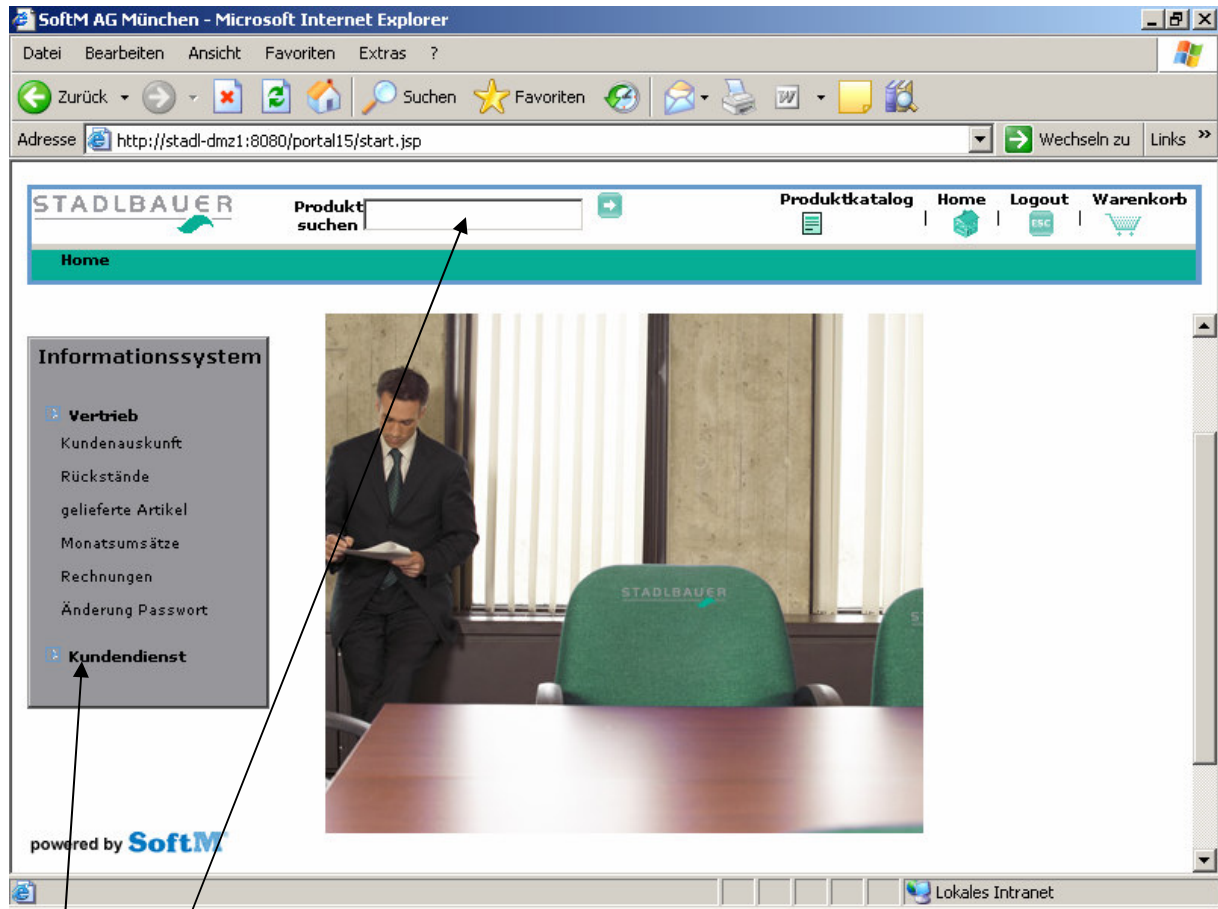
SoftM AG München - Microsoft Internet Explorer

Datei Bearbeiten Ansicht Favoriten Extras ?

Zurück Suchen Favoriten

Adresse http://stadl-dmz1:8080/portal15/start.jsp Wechseln zu Links »

STADLBAUER

Produkt suchen

Produktkatalog | Home | Logout | Warenkorb

ESC

Home

Informationssystem

Vertrieb

Kundenauskunft

Rückstände

gelieferte Artikel

Monatsumsätze

Rechnungen

Änderung Passwort

Kundendienst

STADLBAUER

powered by SoftM

Lokales Intranet